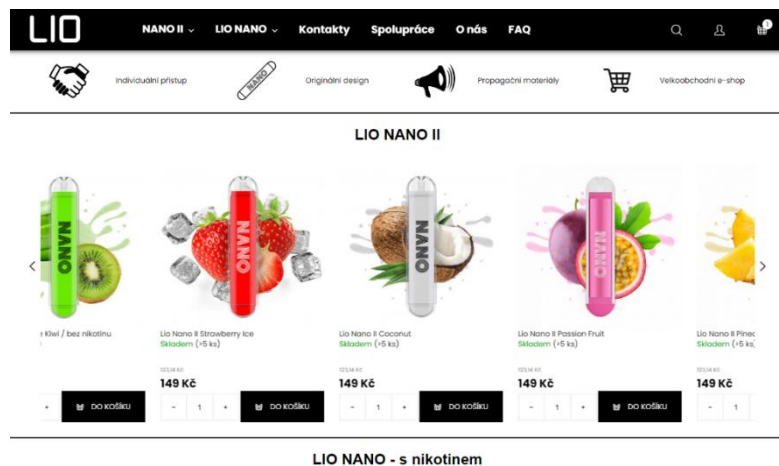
LIO
NANO II ⌄ LIO NANO ⌄ Kontakty Spolupráce O nás FAQ
1

Individuální přístup
NANO
Originální design
Propagační materiály
Velkoobchodní e-shop

LIO NANO II

NANO
NANO
NANO
NANO

Kiwi / bez nikotinu
+ DO KOŠÍKU

Lio Nano II Strawberry Ice
Skladem (>5 ks)
123,14 Kč
149 Kč
- 1 + DO KOŠÍKU

Lio Nano II Coconut
Skladem (>5 ks)
123,14 Kč
149 Kč
- 1 + DO KOŠÍKU

Lio Nano II Passion Fruit
Skladem (>5 ks)
123,14 Kč
149 Kč
- 1 + DO KOŠÍKU

Lio Nano II Pine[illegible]
Skladem (>5 ks)
123,14 Kč
149 Kč
- 1

LIO NANO - s nikotinem